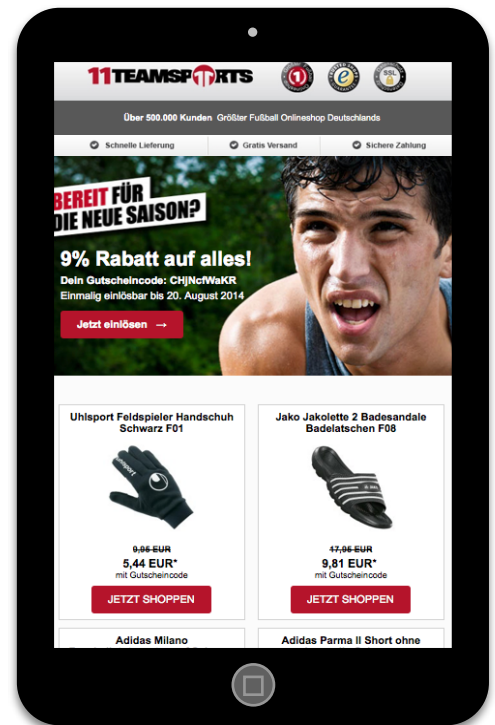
11TEAMSPORTS

SSL

Über 500.000 Kunden Größter Fußball Onlineshop Deutschlands

Schnelle Lieferung Gratis Versand Sichere Zahlung

BEREIT FÜR DIE NEUE SAISON?

9% Rabatt auf alles!

Dein Gutscheincode: CHjNcfWaKR

Einmalig einlösbar bis 20. August 2014

Jetzt einlösen →

Uhlsport Feldspieler Handschuh Schwarz F01

uhlsport

~~9,95 EUR~~

5,44 EUR*

mit Gutscheincode

JETZT SHOPPEN

Jako Jakolette 2 Badesandale Badelatschen F08

~~17,95 EUR~~

9,81 EUR*

mit Gutscheincode

JETZT SHOPPEN

Adidas Milano

Adidas Parma II Short ohne